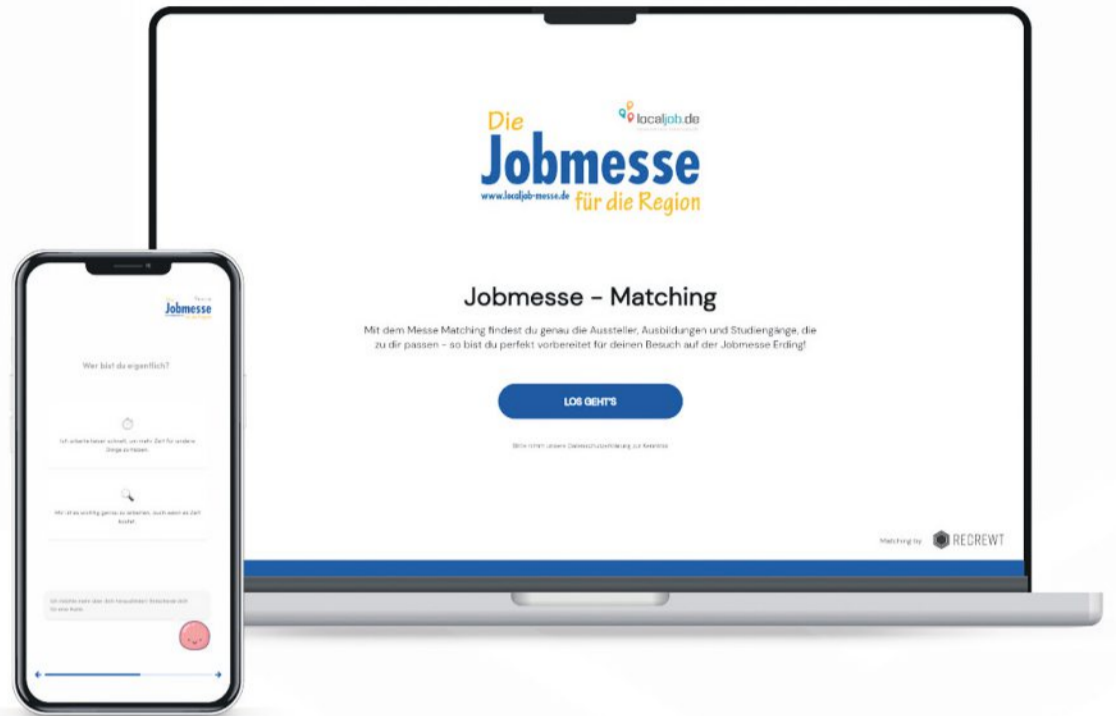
Die
localjob.de
Jobmesse
www.localjob-messe.de
für die Region

Jobmesse - Matching

Mit dem Messe Matching findest du genau die Aussteller, Ausbildungen und Studiengänge, die zu dir passen – so bist du perfekt vorbereitet für deinen Besuch auf der Jobmesse Erding!

LOS GEHT'S

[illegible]

Matching by RECREWT

Jobmesse

Wer bist du eigentlich?

Ich arbeite lieber schnell, um mehr Zeit für andere Dinge zu haben.

Mir ist es wichtig genau zu arbeiten, auch wenn es Zeit kostet.

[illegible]